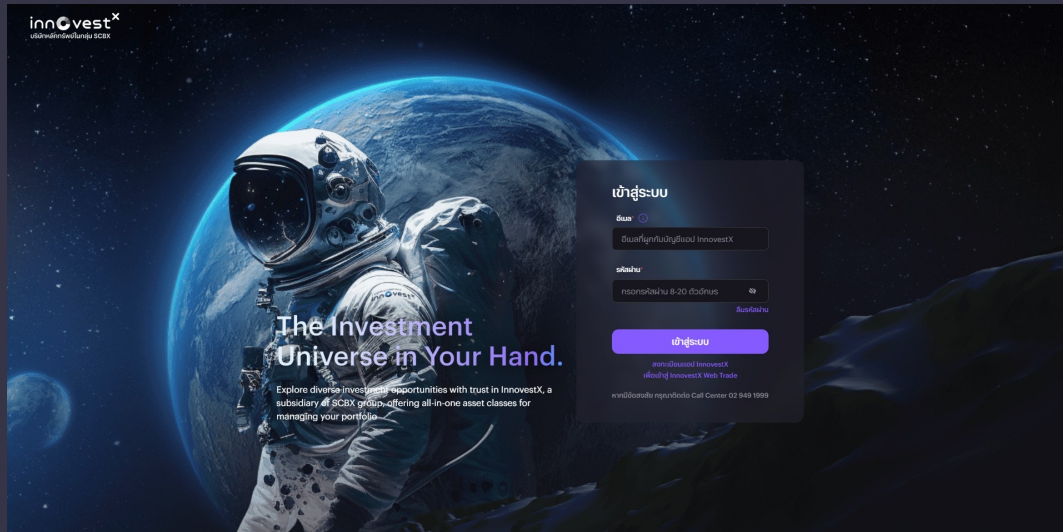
innovest X
บริษัทหลักทรัพย์ในกลุ่ม SCBX

เข้าสู่ระบบ

อีเมล

อีเมลที่ผูกกับบัญชีแอป InnovestX

รหัสผ่าน

กรอกรหัสผ่าน 8-20 ตัวอักษร

ลืมรหัสผ่าน

เข้าสู่ระบบ

ลงทะเบียนแอป InnovestX
เพื่อเข้าสู่ InnovestX Web Trade

หากมีข้อสงสัย กรุณาติดต่อ Call Center 02 949 1999

The Investment Universe in Your Hand.

Explore diverse investment opportunities with trust in InnovestX, a subsidiary of SCBX group, offering all-in-one asset classes for managing your portfolio.

innovest